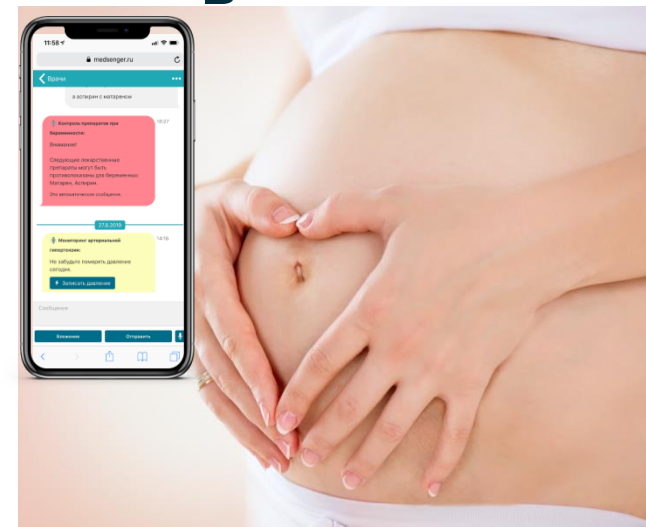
11:58

medsenger.ru

Врачи

а аспирин с магнием

Контроль препаратов при беременности:

Внимание!

Следующие лекарственные препараты могут быть противопоказаны для беременных: Магнерот, Аспирин.

Это автоматическое сообщение.

18:27

27.8.2019

Мониторинг артериальной гипертензии:

Не забудьте померить давление сегодня.

Записать давление

14:16

Сообщение

Вложение

Отправить